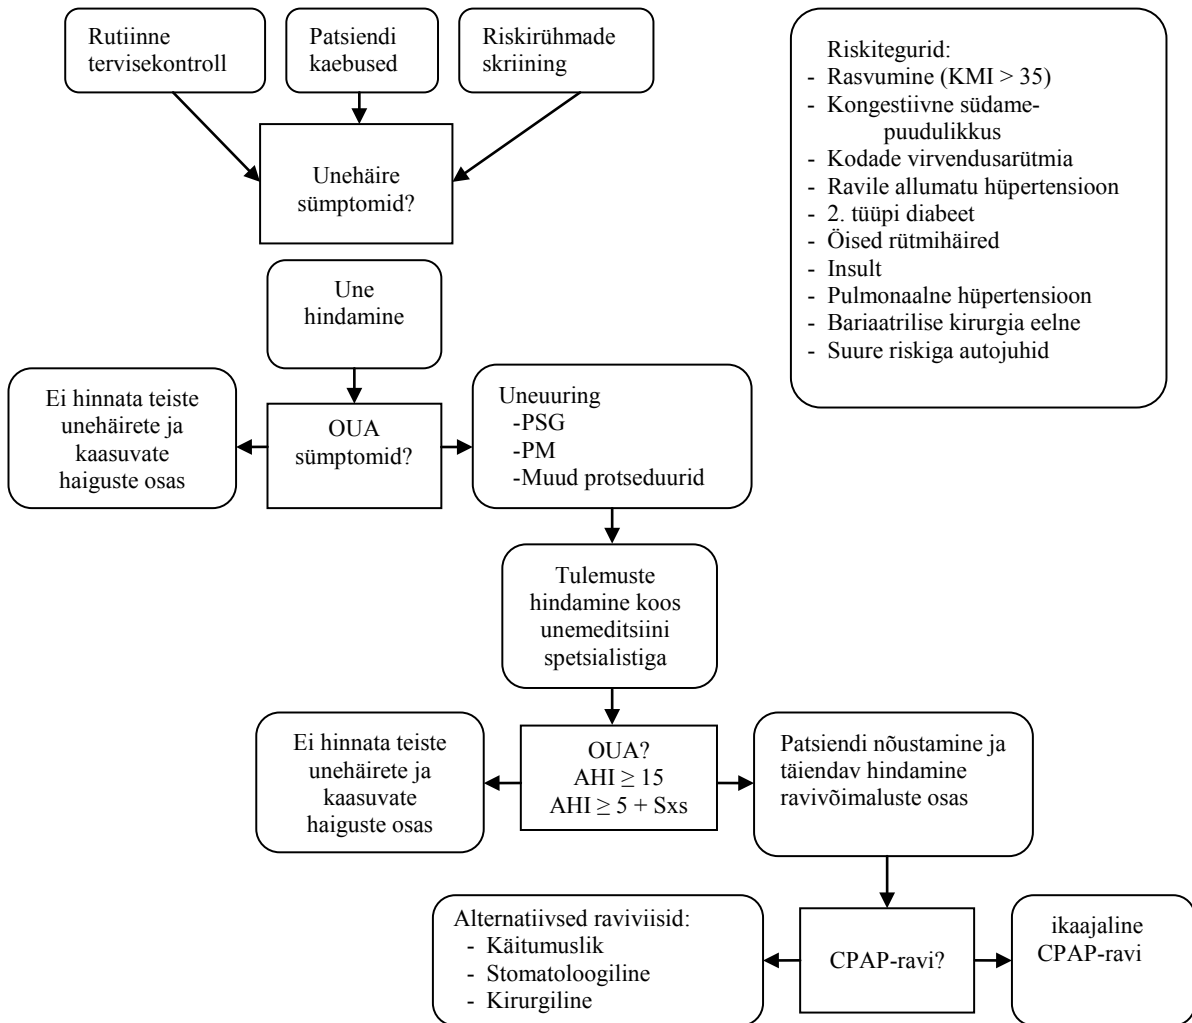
Rutiinne tervisekontroll

Patsiendi kaebused

Riskirühmade skriining

Unehäire sümptomid?

Riskitegurid:
- Rasvumine (KMI > 35)
- Kongestiivne südamepuudulikkus
- Kodade virvendusarütmia
- Ravile allumatu hüpertensioon
- 2. tüüpi diabeet
- Öised rütmihäired
- Insult
- Pulmonaalne hüpertensioon
- Bariaatrilise kirurgia eelne
- Suure riskiga autojuhid

Une hindamine

Ei hinnata teiste unehäirete ja kaasuvate haiguste osas

OUA sümptomid?

Uneuuring
-PSG
-PM
-Muud protseduurid

Tulemuste hindamine koos unemeditsiini spetsialistiga

Ei hinnata teiste unehäirete ja kaasuvate haiguste osas

OUA?
AHI $\geq$ 15
AHI $\geq$ 5 + Sxs

Patsiendi nõustamine ja täiendav hindamine ravivõimaluste osas

Alternatiivsed raviviisid:
- Käitumuslik
- Stomatoloogiline
- Kirurgiline

CPAP-ravi?

ikaajaline CPAP-ravi